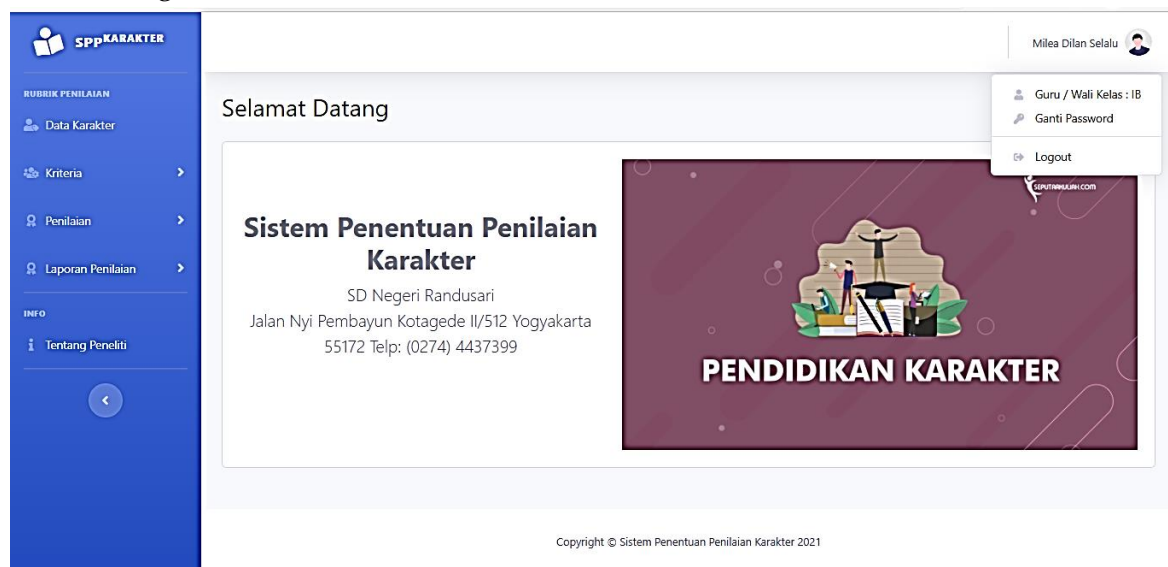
SPPKARAKTER

RUBRIK PENILAIAN

Data Karakter

Kriteria

Penilaian

Laporan Penilaian

INFO

Tentang Peneliti

Milea Dilan Selalu

Guru / Wali Kelas : IB

Ganti Password

Logout

Selamat Datang

Sistem Penentuan Penilaian Karakter

SD Negeri Randusari
Jalan Nyi Pembayun Kotagede II/512 Yogyakarta
55172 Telp: (0274) 4437399

SEPUTARKULIAH.COM

PENDIDIKAN KARAKTER

Copyright © Sistem Penentuan Penilaian Karakter 2021